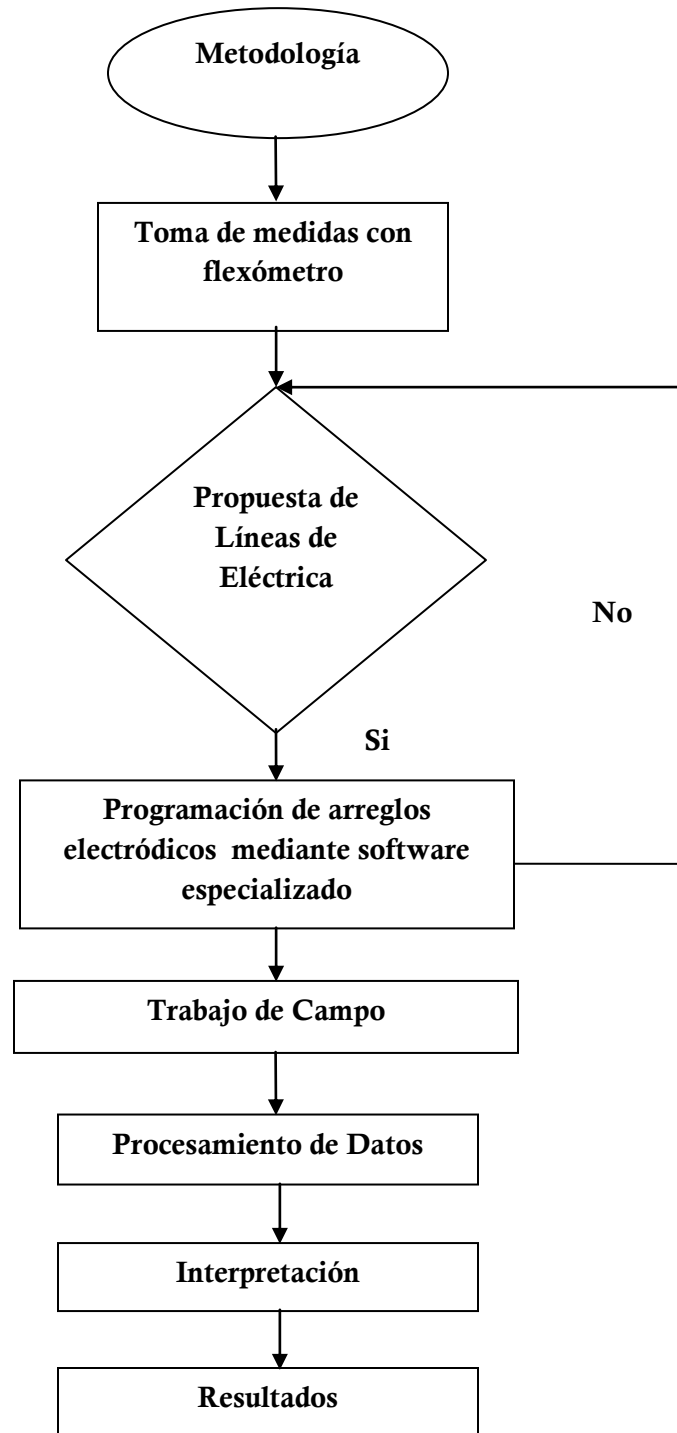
Metodología

Toma de medidas con flexómetro

Propuesta de Líneas de Eléctrica

No

Si

Programación de arreglos electródicos mediante software especializado

Trabajo de Campo

Procesamiento de Datos

Interpretación

Resultados